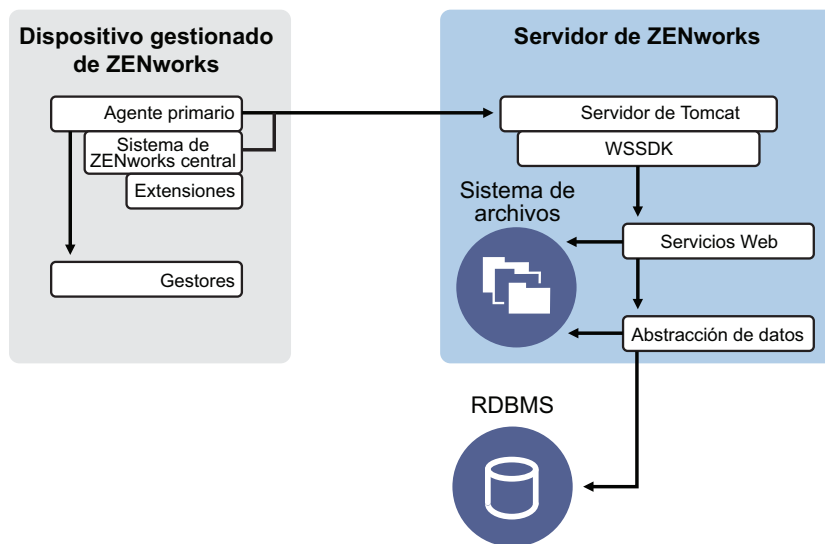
Dispositivo gestionado de ZENworks

Agente primario

Sistema de ZENworks central

Extensiones

Gestores

Servidor de ZENworks

Servidor de Tomcat

WSSDK

Sistema de archivos

Servicios Web

Abstracción de datos

RDBMS